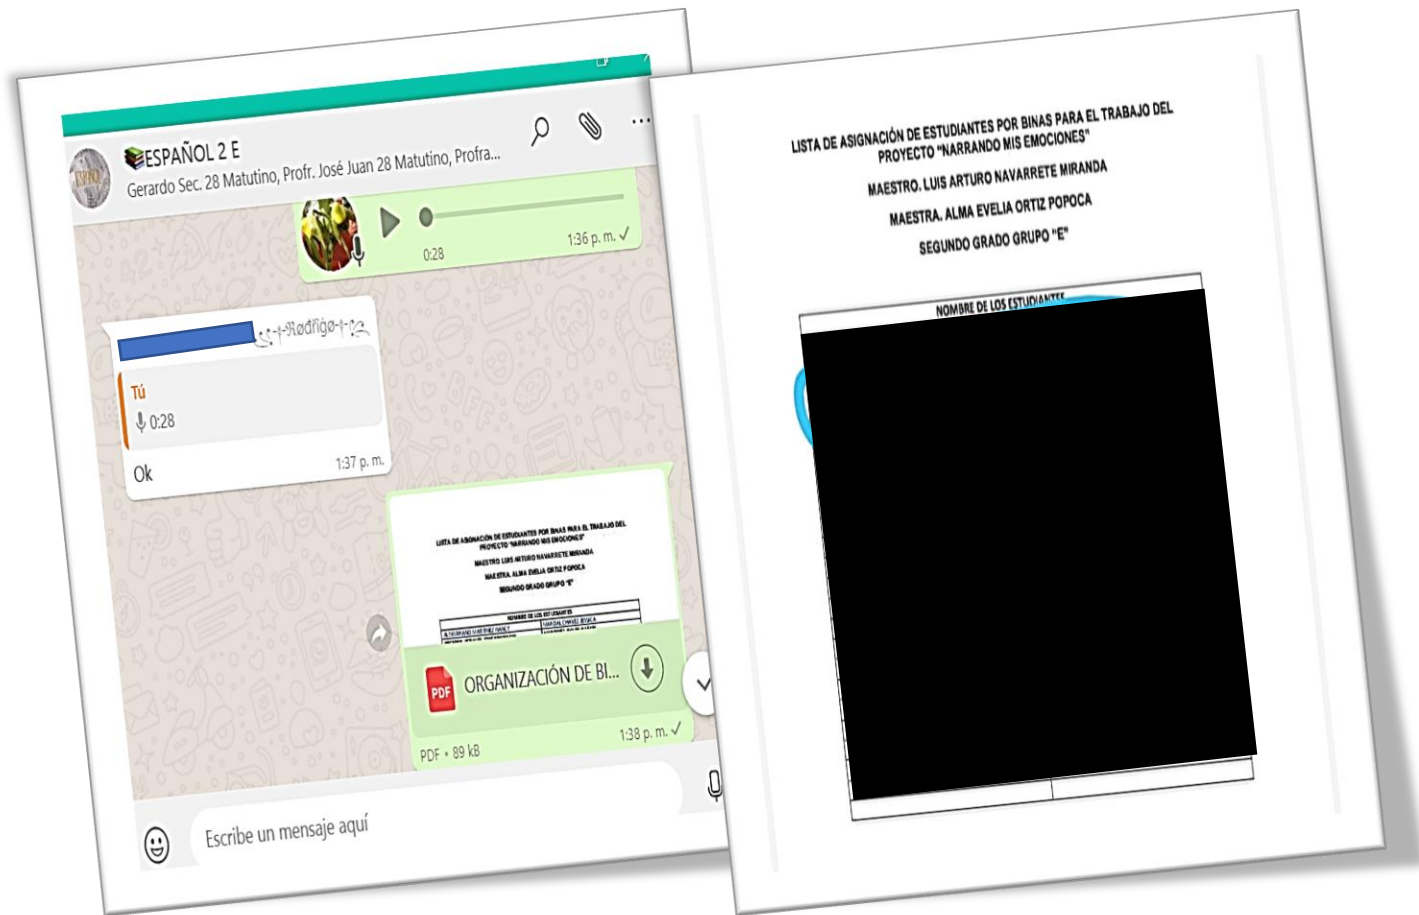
ESPAÑOL 2 E
Gerardo Sec. 28 Matutino, Profr. José Juan 28 Matutino, Profra...

0:28
1:36 p. m.

⸙-†-Ɍøđɍïgø-†-⸙

Tú
0:28

Ok
1:37 p. m.

LISTA DE ASIGNACIÓN DE ESTUDIANTES POR BINAS PARA EL TRABAJO DEL PROYECTO "NARRANDO MIS EMOCIONES"
MAESTRO LUIS ARTURO NAVARRETE MIRANDA
MAESTRA ALMA EVELIA ORTIZ POPOCA
SEGUNDO GRADO GRUPO "E"
NOMBRE DE LOS ESTUDIANTES

ORGANIZACIÓN DE BI...
PDF • 89 kB
1:38 p. m.

Escribe un mensaje aquí

LISTA DE ASIGNACIÓN DE ESTUDIANTES POR BINAS PARA EL TRABAJO DEL PROYECTO "NARRANDO MIS EMOCIONES"
MAESTRO. LUIS ARTURO NAVARRETE MIRANDA
MAESTRA. ALMA EVELIA ORTIZ POPOCA
SEGUNDO GRADO GRUPO "E"
NOMBRE DE LOS ESTUDIANTES